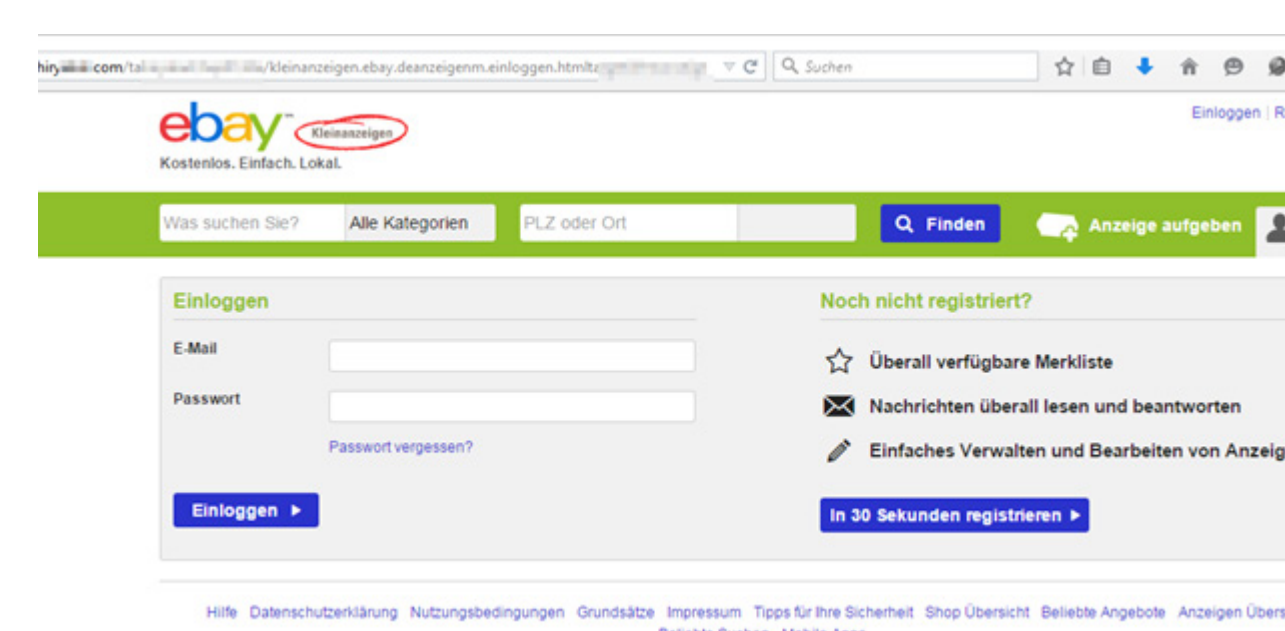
hiry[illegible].com/ta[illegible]/kleinanzeigen.ebay.deanzeigenm.einloggen.htmlt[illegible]

Suchen

ebay Kleinanzeigen
Kostenlos. Einfach. Lokal.

Einloggen | R

Was suchen Sie? Alle Kategorien PLZ oder Ort Finden Anzeige aufgeben

Einloggen

E-Mail

Passwort

Passwort vergessen?

Einloggen ►

Noch nicht registriert?

Überall verfügbare Merkliste

Nachrichten überall lesen und beantworten

Einfaches Verwalten und Bearbeiten von Anzeig

In 30 Sekunden registrieren ►

Hilfe Datenschutzerklärung Nutzungsbedingungen Grundsätze Impressum Tipps für Ihre Sicherheit Shop Übersicht Beliebte Angebote Anzeigen Übers

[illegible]